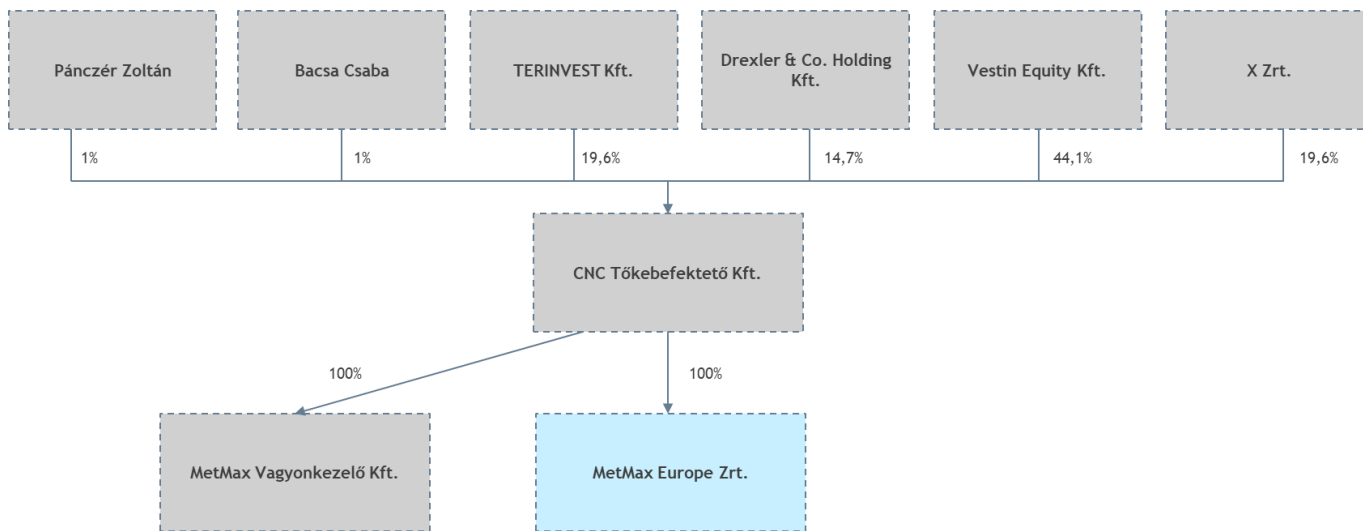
Pánczér Zoltán

Bacsa Csaba

TERINVEST Kft.

Drexler & Co. Holding Kft.

Vestin Equity Kft.

X Zrt.

1%

1%

19,6%

14,7%

44,1%

19,6%

CNC Tőkebefektető Kft.

100%

100%

MetMax Vagyonkezelő Kft.

MetMax Europe Zrt.